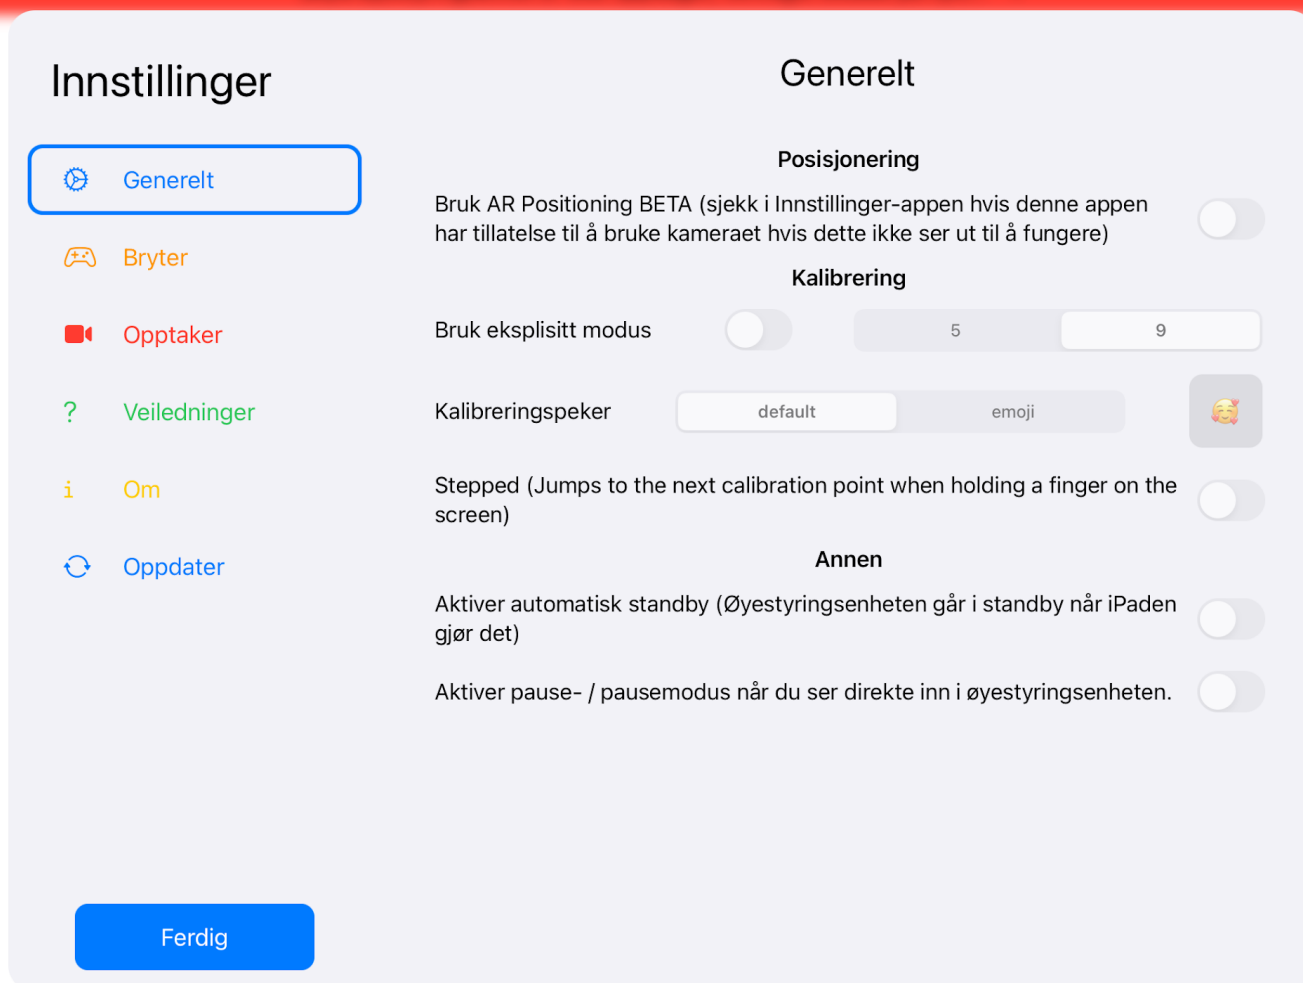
Innstillinger

Generelt

Bryter

Opptaker

?

Veiledninger

i

Om

Oppdater

Ferdig

Generelt

Posisjonering

Bruk AR Positioning BETA (sjekk i Innstillinger-appen hvis denne appen har tillatelse til å bruke kameraet hvis dette ikke ser ut til å fungere)

Kalibrering

Bruk eksplisitt modus

| 5 | 9 |
|---|---|

Kalibreringspeker

| default | emoji |
|---|---|

Stepped (Jumps to the next calibration point when holding a finger on the screen)

Annen

Aktiver automatisk standby (Øyestyringsenheten går i standby når iPaden gjør det)

Aktiver pause- / pausemodus når du ser direkte inn i øyestyringsenheten.